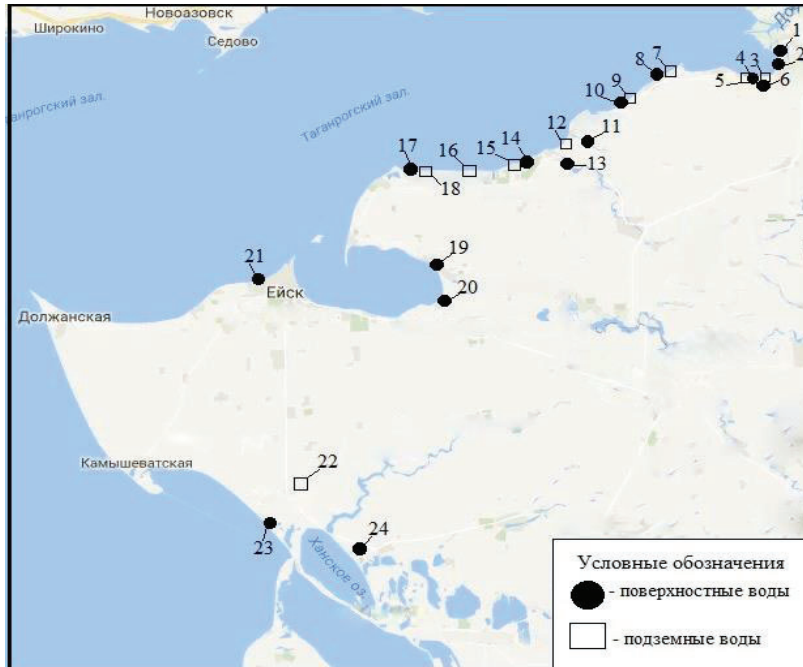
Новоазовск
Широкино
Седово
Таганрогский зал.
Таганрогский зал.
Дон
1
2
3
4
5
6
7
8
9
10
11
12
13
14
15
16
17
18
19
20
21
Ейск
Должанская
Камышеватская
22
23
24
Ханское оз.
Условные обозначения
- поверхностные воды
- подземные воды